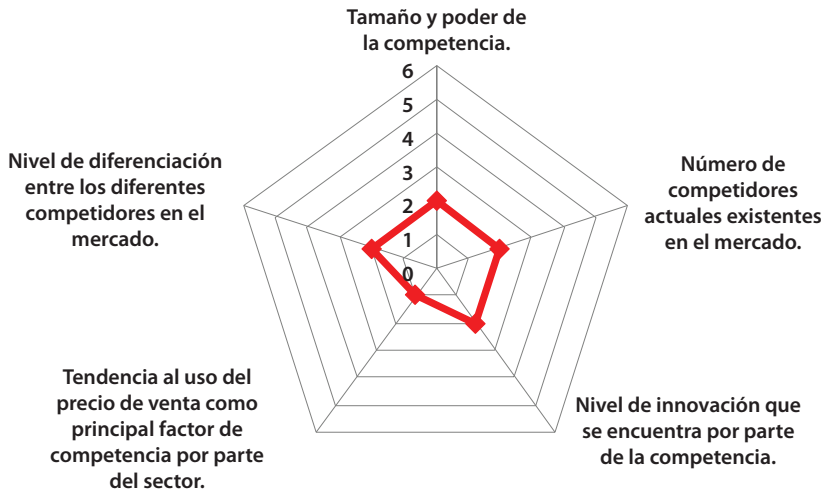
Tamaño y poder de la competencia.

6
5
4
3
2
1
0

Número de competidores actuales existentes en el mercado.

Nivel de innovación que se encuentra por parte de la competencia.

Tendencia al uso del precio de venta como principal factor de competencia por parte del sector.

Nivel de diferenciación entre los diferentes competidores en el mercado.